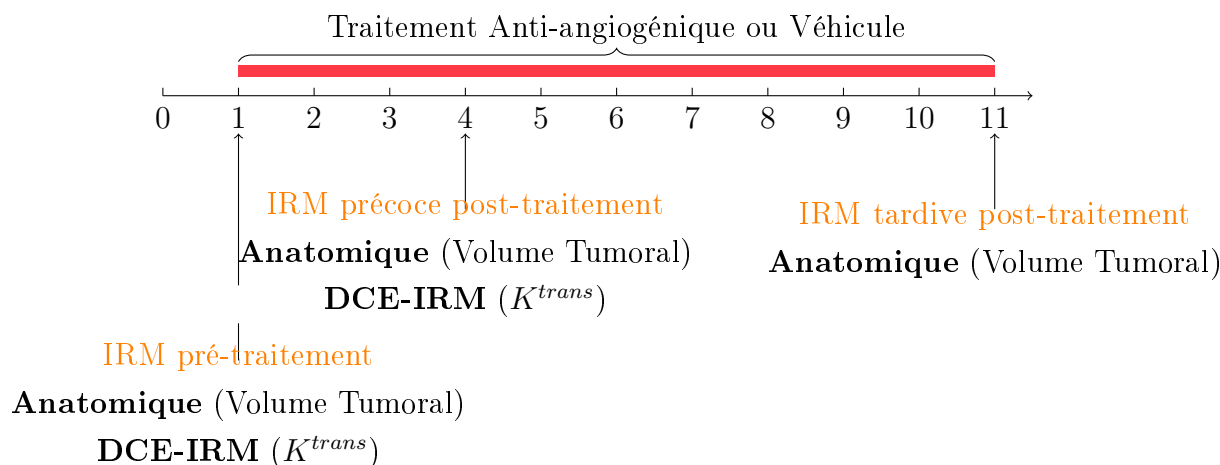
Traitement Anti-angiogénique ou Véhicule

0 1 2 3 4 5 6 7 8 9 10 11

IRM précoce post-traitement
**Anatomique** (Volume Tumoral)
**DCE-IRM** ($K^{trans}$)

IRM tardive post-traitement
**Anatomique** (Volume Tumoral)

IRM pré-traitement
**Anatomique** (Volume Tumoral)
**DCE-IRM** ($K^{trans}$)